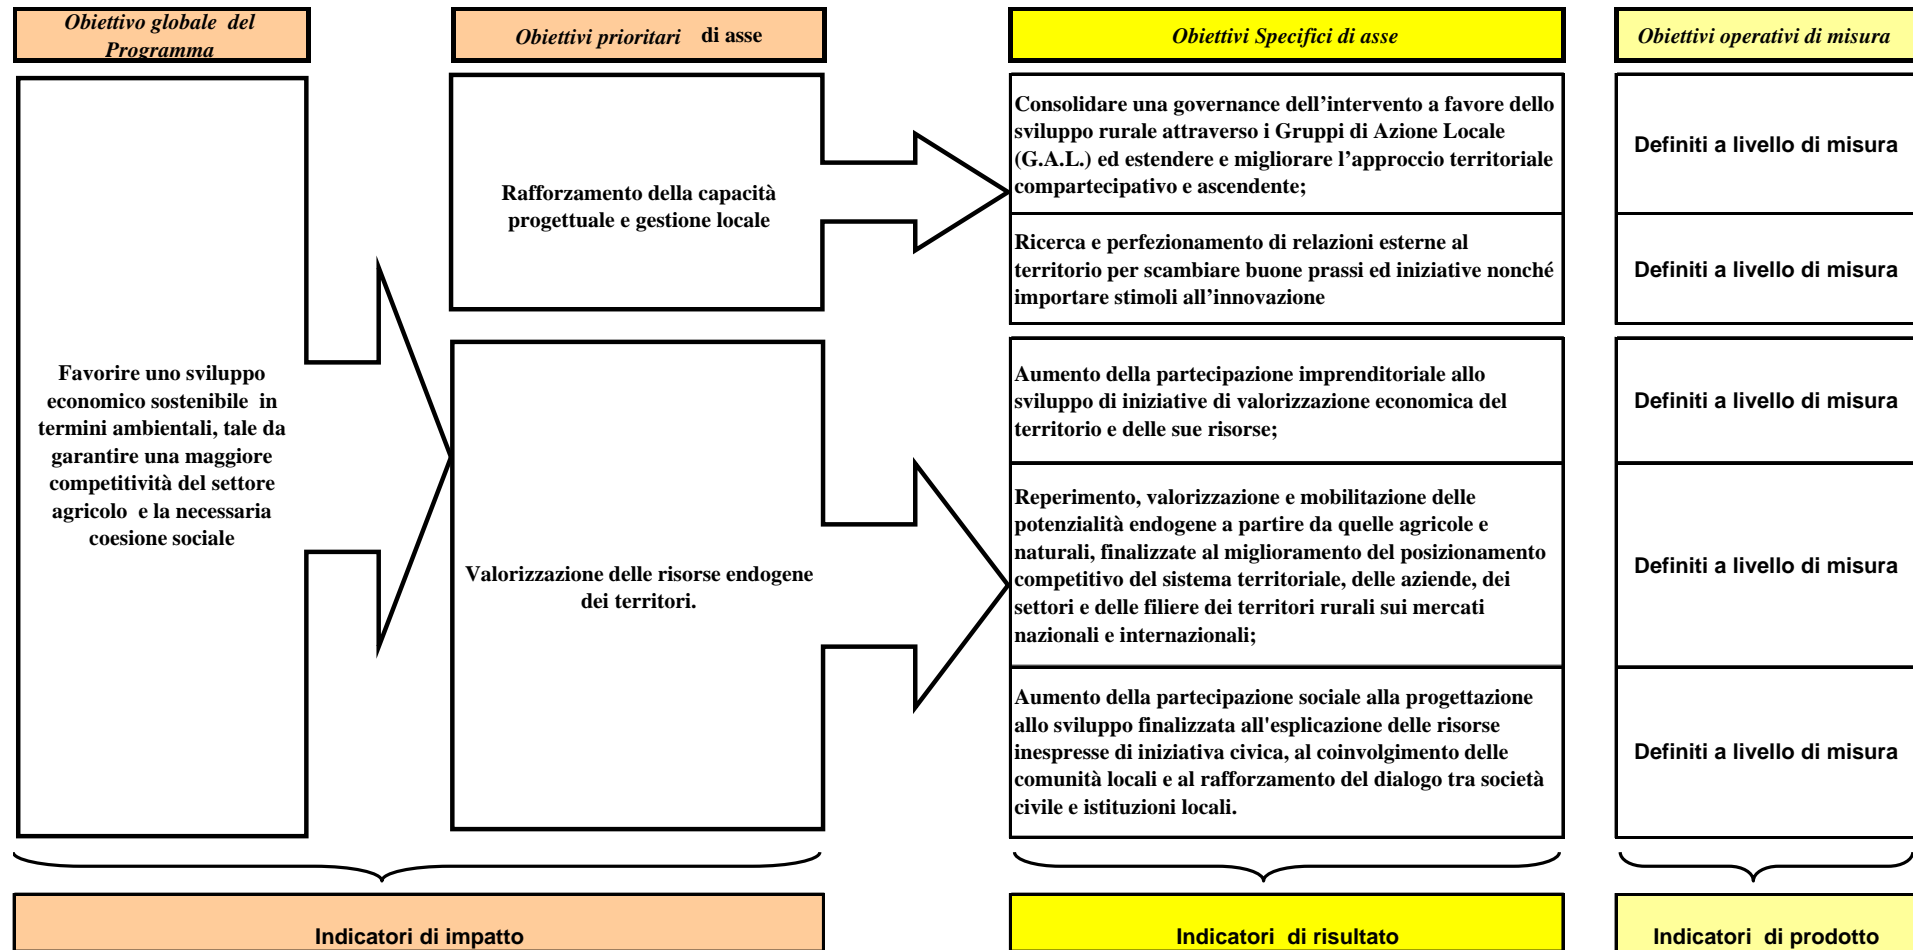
Obiettivo globale del Programma

Obiettivi prioritari di asse

Obiettivi Specifici di asse

Obiettivi operativi di misura

Favorire uno sviluppo economico sostenibile in termini ambientali, tale da garantire una maggiore competitività del settore agricolo e la necessaria coesione sociale

Rafforzamento della capacità progettuale e gestione locale

Valorizzazione delle risorse endogene dei territori.

Consolidare una governance dell'intervento a favore dello sviluppo rurale attraverso i Gruppi di Azione Locale (G.A.L.) ed estendere e migliorare l'approccio territoriale compartecipativo e ascendente;

Definiti a livello di misura

Ricerca e perfezionamento di relazioni esterne al territorio per scambiare buone prassi ed iniziative nonché importare stimoli all'innovazione

Definiti a livello di misura

Aumento della partecipazione imprenditoriale allo sviluppo di iniziative di valorizzazione economica del territorio e delle sue risorse;

Definiti a livello di misura

Reperimento, valorizzazione e mobilitazione delle potenzialità endogene a partire da quelle agricole e naturali, finalizzate al miglioramento del posizionamento competitivo del sistema territoriale, delle aziende, dei settori e delle filiere dei territori rurali sui mercati nazionali e internazionali;

Definiti a livello di misura

Aumento della partecipazione sociale alla progettazione allo sviluppo finalizzata all'esplicazione delle risorse inespresse di iniziativa civica, al coinvolgimento delle comunità locali e al rafforzamento del dialogo tra società civile e istituzioni locali.

Definiti a livello di misura

Indicatori di impatto

Indicatori di risultato

Indicatori di prodotto